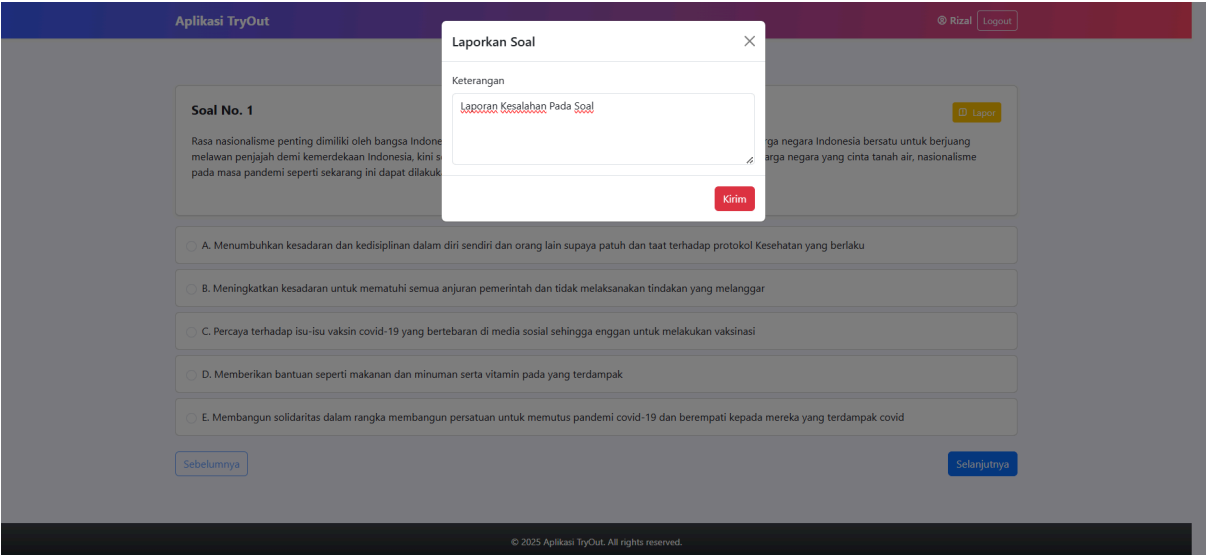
Aplikasi TryOut

Rizal Logout

Laporkan Soal ×

Keterangan

Laporan Kesalahan Pada Soal

Kirim

Soal No. 1

Lapor

Rasa nasionalisme penting dimiliki oleh bangsa Indone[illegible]rga negara Indonesia bersatu untuk berjuang melawan penjajah demi kemerdekaan Indonesia, kini s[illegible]arga negara yang cinta tanah air, nasionalisme pada masa pandemi seperti sekarang ini dapat dilakuk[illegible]

A. Menumbuhkan kesadaran dan kedisiplinan dalam diri sendiri dan orang lain supaya patuh dan taat terhadap protokol Kesehatan yang berlaku

B. Meningkatkan kesadaran untuk mematuhi semua anjuran pemerintah dan tidak melaksanakan tindakan yang melanggar

C. Percaya terhadap isu-isu vaksin covid-19 yang bertebaran di media sosial sehingga enggan untuk melakukan vaksinasi

D. Memberikan bantuan seperti makanan dan minuman serta vitamin pada yang terdampak

E. Membangun solidaritas dalam rangka membangun persatuan untuk memutus pandemi covid-19 dan berempati kepada mereka yang terdampak covid

Sebelumnya

Selanjutnya

© 2025 Aplikasi TryOut. All rights reserved.